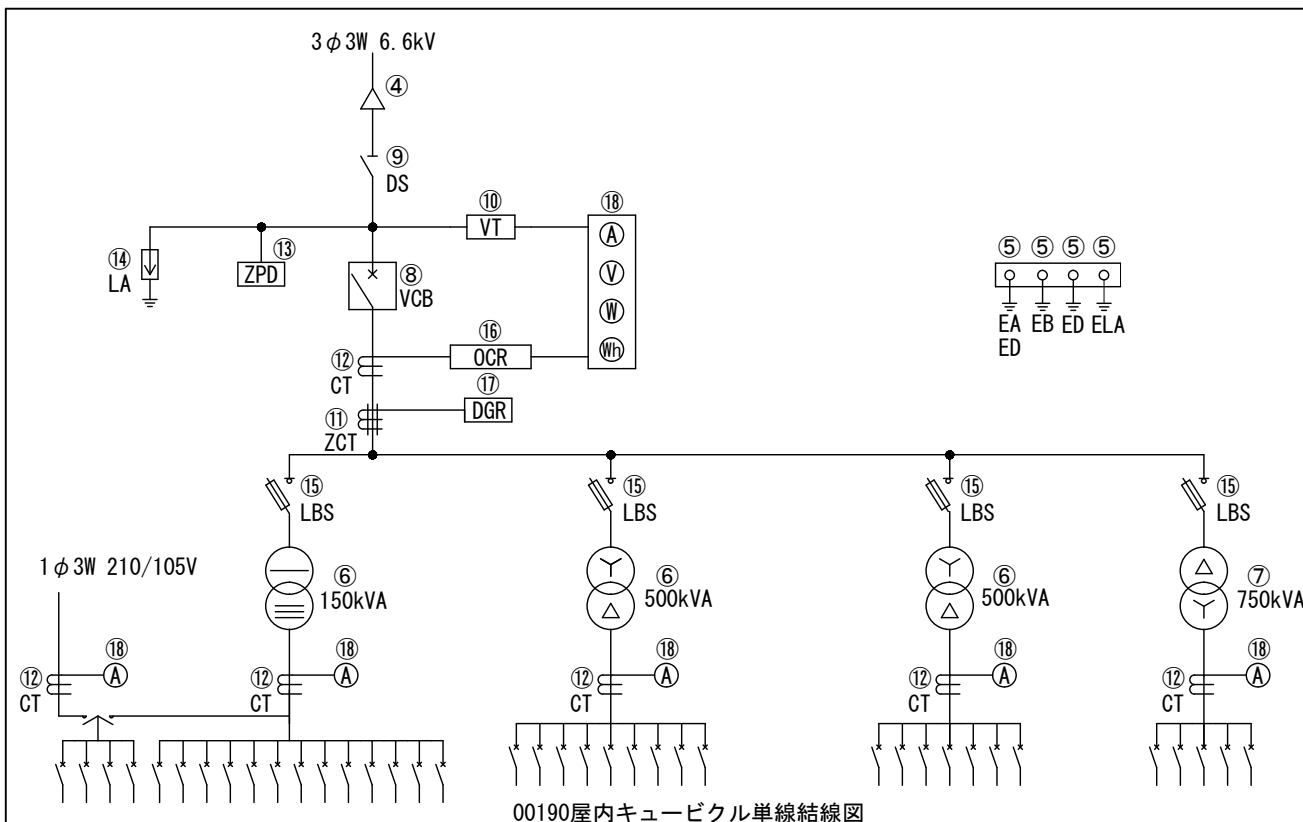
3φ3W 6.6kV

④

⑨
DS

⑩
VT

⑱
Ⓐ
Ⓥ
Ⓦ
Ⓦh

⑭
LA

⑬
ZPD

⑧
VCB

⑤ ⑤ ⑤ ⑤
EA ED
EB
ED
ELA

⑯
OCR

⑫
CT

⑰
DGR

⑪
ZCT

⑮
LBS

⑮
LBS

⑮
LBS

⑮
LBS

1φ3W 210/105V

⑥
150kVA

⑥
500kVA

⑥
500kVA

⑦
750kVA

⑱
Ⓐ

⑫
CT

⑱
Ⓐ

⑫
CT

⑱
Ⓐ

⑫
CT

⑱
Ⓐ

⑫
CT

⑱
Ⓐ

⑫
CT

00190屋内キュービクル単線結線図